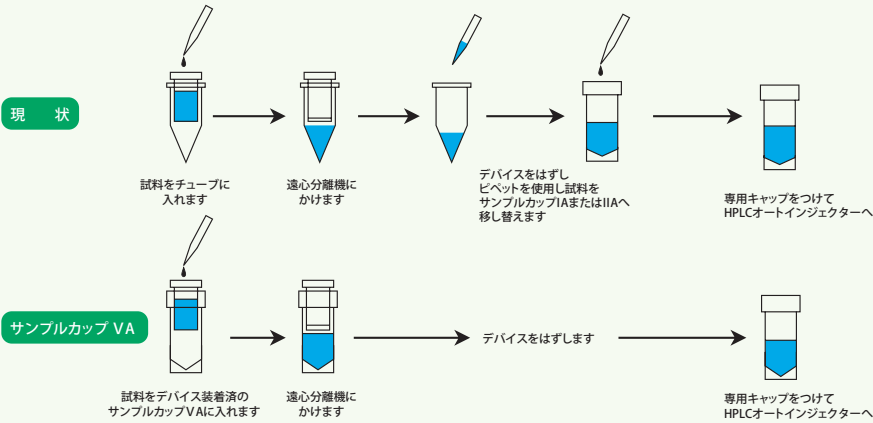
現　状

試料をチューブに入れます

遠心分離機にかけます

デバイスをはずし
ピペットを使用し試料を
サンプルカップIAまたはIIAへ
移し替えます

専用キャップをつけて
HPLCオートインジェクターへ

サンプルカップ VA

試料をデバイス装着済の
サンプルカップVAに入れます

遠心分離機にかけます

デバイスをはずします

専用キャップをつけて
HPLCオートインジェクターへ